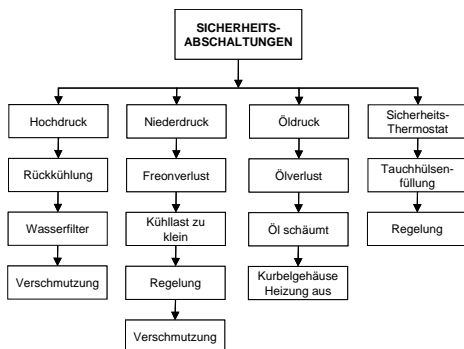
SICHERHEITS-ABSCHALTUNGEN

Hochdruck

Rückkühlung

Wasserfilter

Verschmutzung

Niederdruck

Freonverlust

Kühllast zu klein

Regelung

Verschmutzung

Öldruck

Ölverlust

Öl schäumt

Kurbelgehäuse Heizung aus

Sicherheits-Thermostat

Tauchhülsenfüllung

Regelung